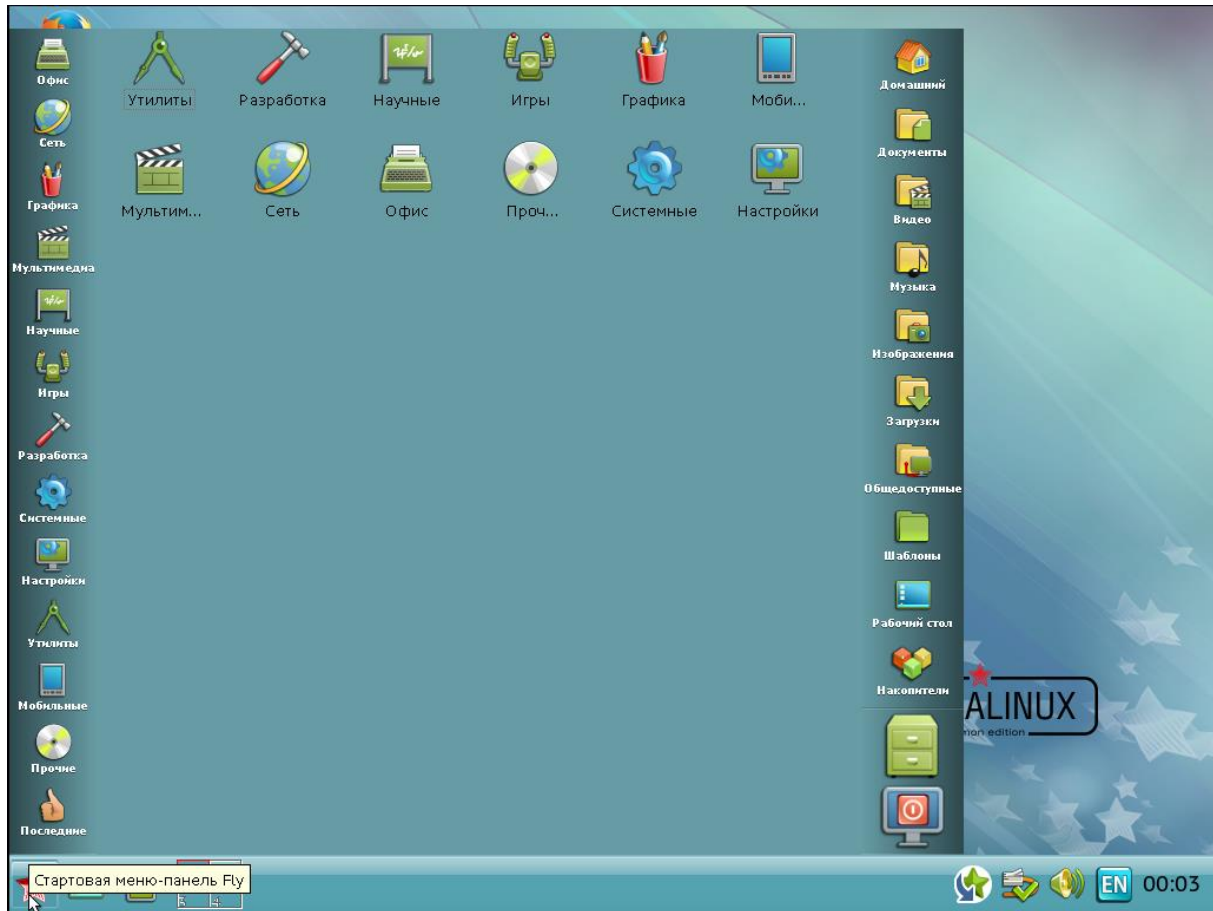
Офис
Сеть
Графика
Мультимедиа
Научные
Игры
Разработка
Системные
Настройки
Утилиты
Мобильные
Прочие
Последние

Утилиты
Разработка
Научные
Игры
Графика
Моби...
Мультим...
Сеть
Офис
Проч...
Системные
Настройки

Домашний
Документы
Видео
Музыка
Изображения
Загрузки
Общедоступные
Шаблоны
Рабочий стол
Накопители

ALINUX
mon edition

Стартовая меню-панель Fly
3 4
EN 00:03